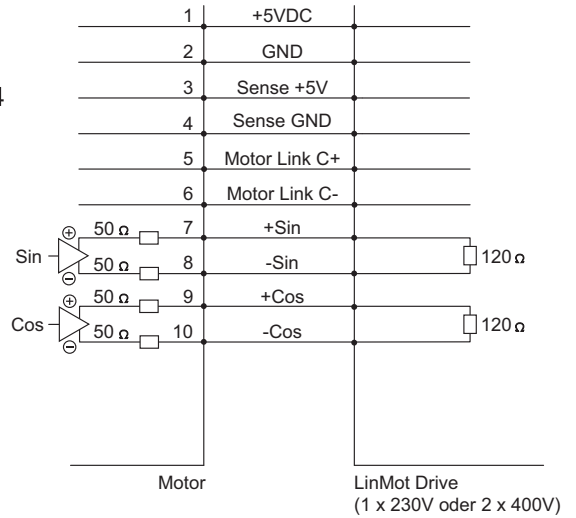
4

| | |
|---|---|
| 1 | +5VDC |
| 2 | GND |
| 3 | Sense +5V |
| 4 | Sense GND |
| 5 | Motor Link C+ |
| 6 | Motor Link C- |
| 7 | +Sin |
| 8 | -Sin |
| 9 | +Cos |
| 10 | -Cos |

Sin
⊕ 50 Ω
⊖ 50 Ω
Cos
⊕ 50 Ω
⊖ 50 Ω

120 Ω
120 Ω

Motor

LinMot Drive
(1 x 230V oder 2 x 400V)